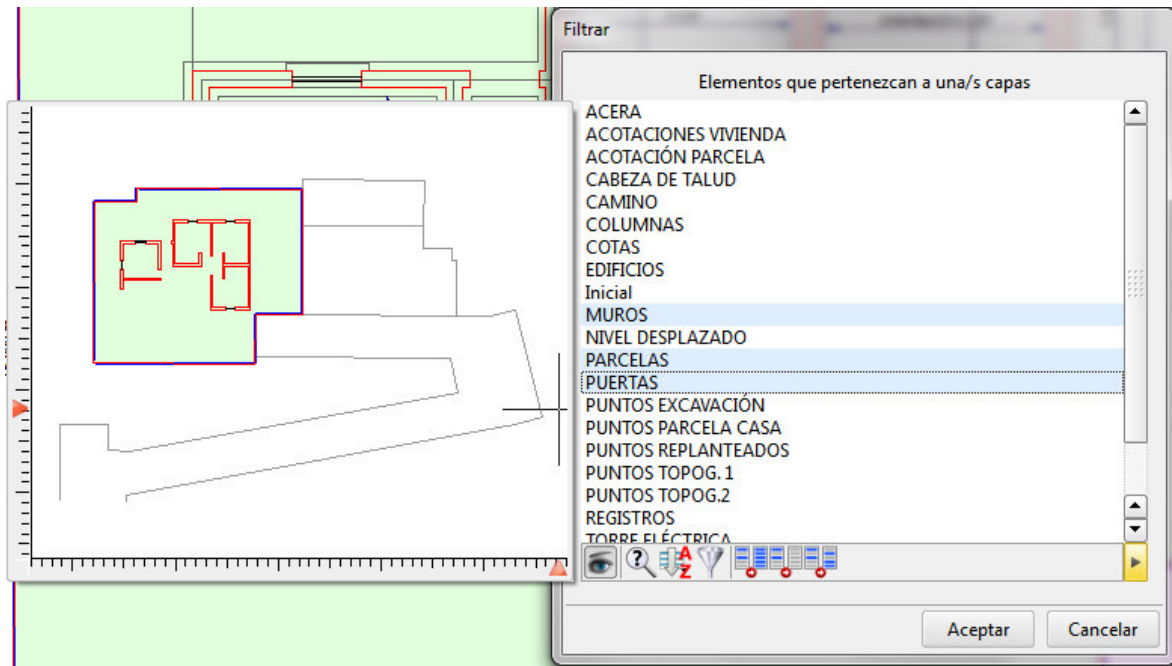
Filtrar

Elementos que pertenezcan a una/s capas

ACERA
ACOTACIONES VIVIENDA
ACOTACIÓN PARCELA
CABEZA DE TALUD
CAMINO
COLUMNAS
COTAS
EDIFICIOS
Inicial
MUROS
NIVEL DESPLAZADO
PARCELAS
PUERTAS
PUNTOS EXCAVACIÓN
PUNTOS PARCELA CASA
PUNTOS REPLANTEADOS
PUNTOS TOPOG. 1
PUNTOS TOPOG.2
REGISTROS
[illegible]

Aceptar
Cancelar